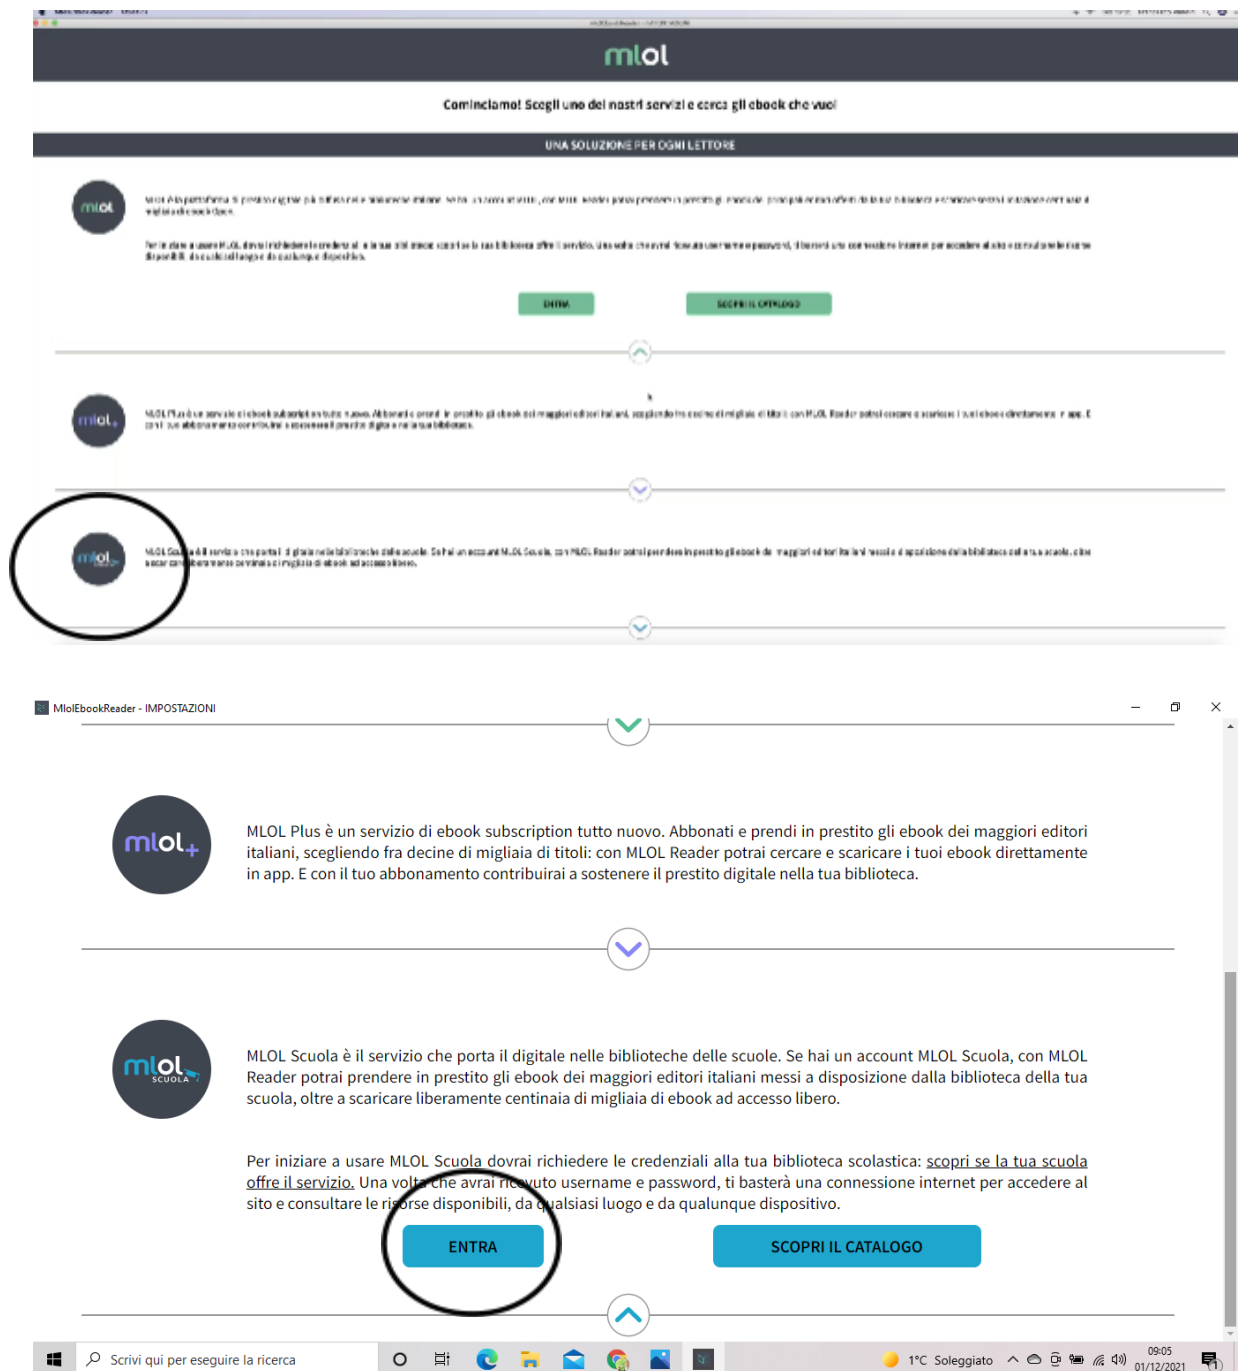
mlol

Cominciamo! Scegli uno dei nostri servizi e cerca gli ebook che vuoi

UNA SOLUZIONE PER OGNI LETTORE

mlol

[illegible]

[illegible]

ENTRA

SCOPRI IL CATALOGO

mlol+

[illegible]

mlol

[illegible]

MlolEbookReader - IMPOSTAZIONI

mlol+

MLOL Plus è un servizio di ebook subscription tutto nuovo. Abbonati e prendi in prestito gli ebook dei maggiori editori italiani, scegliendo fra decine di migliaia di titoli: con MLOL Reader potrai cercare e scaricare i tuoi ebook direttamente in app. E con il tuo abbonamento contribuirai a sostenere il prestito digitale nella tua biblioteca.

mlol SCUOLA

MLOL Scuola è il servizio che porta il digitale nelle biblioteche delle scuole. Se hai un account MLOL Scuola, con MLOL Reader potrai prendere in prestito gli ebook dei maggiori editori italiani messi a disposizione dalla biblioteca della tua scuola, oltre a scaricare liberamente centinaia di migliaia di ebook ad accesso libero.

Per iniziare a usare MLOL Scuola dovrai richiedere le credenziali alla tua biblioteca scolastica: scopri se la tua scuola offre il servizio. Una volta che avrai ricevuto username e password, ti basterà una connessione internet per accedere al sito e consultare le risorse disponibili, da qualsiasi luogo e da qualunque dispositivo.

ENTRA

SCOPRI IL CATALOGO

Scrivi qui per eseguire la ricerca

1°C Soleggiato

09:05
01/12/2021